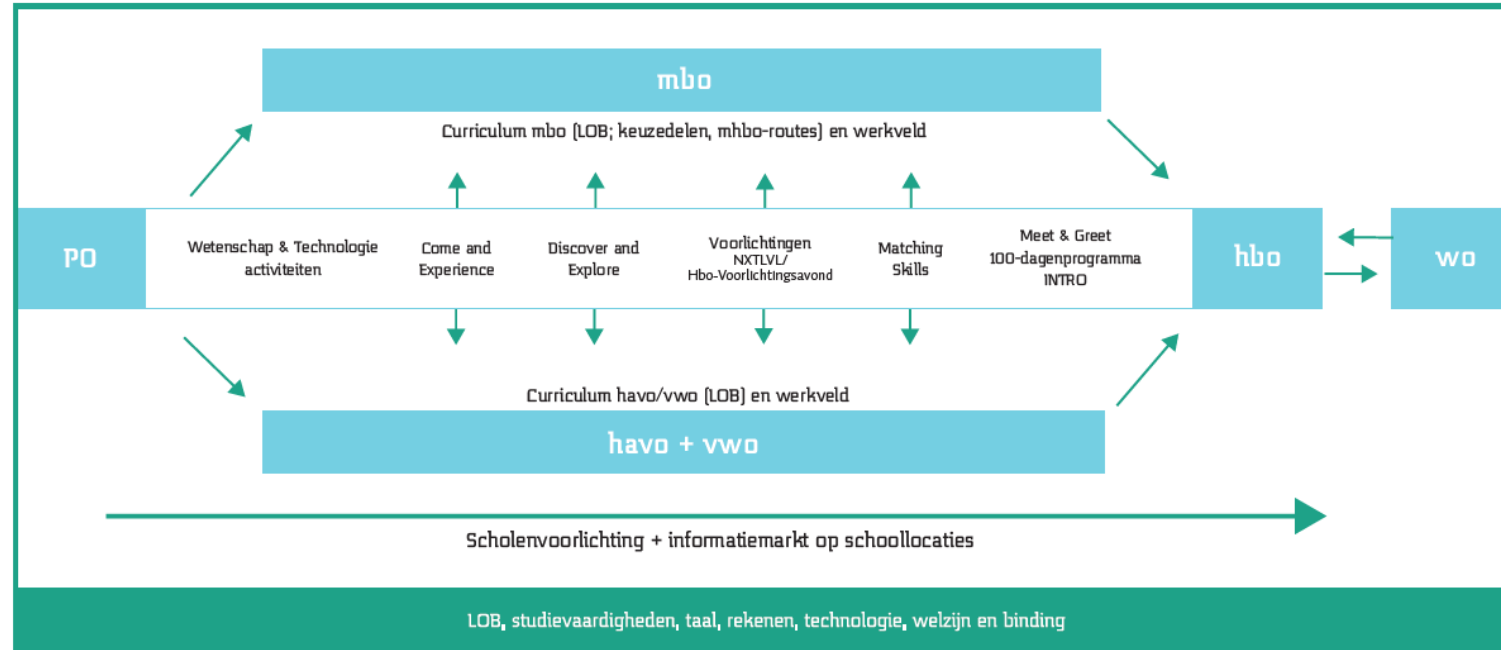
mbo

Curriculum mbo (LOB; keuzedelen, mhbo-routes) en werkveld

PO

Wetenschap & Technologie activiteiten

Come and Experience

Discover and Explore

Voorlichtingen NXTLVL/ Hbo-Voorlichtingsavond

Matching Skills

Meet & Greet 100-dagenprogramma INTRO

hbo

wo

Curriculum havo/vwo (LOB) en werkveld

havo + vwo

Scholenvoorlichting + informatiemarkt op schoollocaties

LOB, studievaardigheden, taal, rekenen, technologie, welzijn en binding